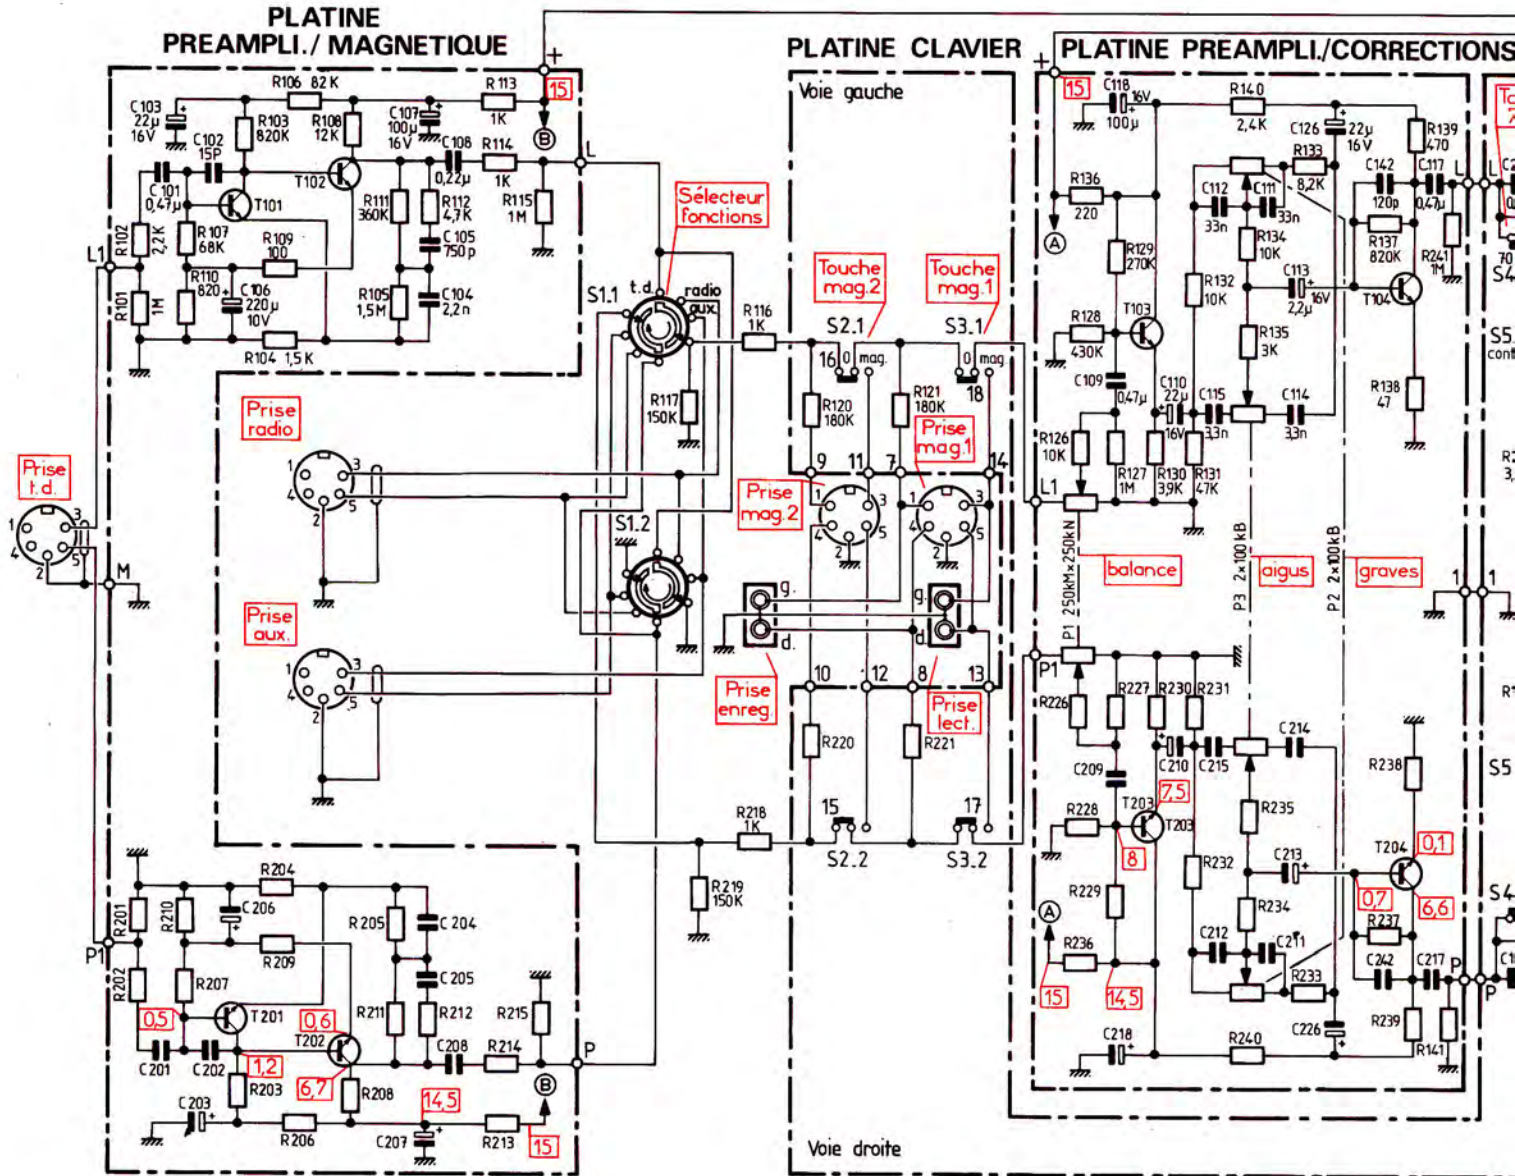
PLATINE PREAMPLI./ MAGNETIQUE

PLATINE CLAVIER

PLATINE PREAMPLI./CORRECTIONS

Voie gauche

Voie droite

R106 82K
R113 1K
15
C103 22µ 16V
R103 820K
R108 12K
C107 100µ 16V
C108 0,22µ
R114 1K
B
L
C102 15P
C101 0,47µ
T102
T101
R111 360K
R112 4,7K
R115 1M
R102 2,2K
R107 68K
R109 100
C105 750p
L1
R110 820
C106 220µ 10V
R105 1,5M
C104 2,2n
R101 1M
R104 1,5K

Sélecteur fonctions
S1.1
t.d.
radio
aux
R116 1K
R117 150K
S1.2

Prise radio
Prise t.d.
M
Prise aux.

Touche mag.2
Touche mag.1
S2.1
S3.1
16
0
mag.
mag
18
R120 180K
R121 180K
Prise mag.1
9
11
7
14
Prise mag.2
g.
d.
Prise enreg.
Prise lect.
10
12
8
13
R220
R221
R218 1K
R219 150K
15
17
S2.2
S3.2

R204
R201
R210
C206
R205
C204
P1
R209
C205
R202
R207
0,5
T201
0,6
T202
R211
R212
R215
C201
C202
1,2
6,7
C208
R214
P
R203
R208
B
C203
14,5
R206
C207
R213
15

15
C118 16V 100µ
R140 2,4K
C126 22µ 16V
R139 470
R133 8,2K
C142
C117
L
R136 220
C112 33n
C111 33n
120p
0,47µ
A
R129 270K
R134 10K
R137 820K
R241 1M
C113 2,2µ 16V
R132 10K
T104
R128 430K
T103
R135 3K
C109 0,47µ
C110 22µ 16V
C115 3,3n
C114 33n
R138 47
R126 10K
R127 1M
R130 3,9K
R131 47K
L1
250kM×250kN
P1
balance
P3 2×100kB
aigus
P2 2×100kB
graves
1
1
P1
R226
R227
R230
R231
C214
C209
C210
C215
R238
S5
7,5
T203
R228
R235
8
T204
0,1
R232
C213
R229
0,7
6,6
A
R234
R237
C212
C211
R236
C242
C217
P
15
14,5
R233
R239
C218
R240
C226
R141
S4
S5